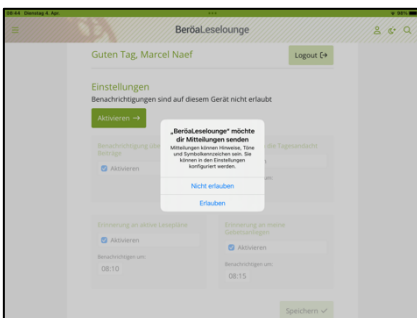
09:44 Dienstag 4. Apr.

BerölaLeselounge

Guten Tag, Marcel Naef

Logout

Einstellungen

Benachrichtigungen sind auf diesem Gerät nicht erlaubt

Aktivieren →

„BerölaLeselounge" möchte dir Mitteilungen senden

Mitteilungen können Hinweise, Töne und Symbolkennzeichen sein. Sie können in den Einstellungen konfiguriert werden.

Nicht erlauben

Erlauben

Benachrichtigung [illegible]

Aktivieren

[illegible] Tageszusammen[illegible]

Erinnerung an aktive Lesepläne

Aktivieren

Benachrichtigen um:

08:10

Erinnerung an eigene Schreibaufträge

Aktivieren

Benachrichtigen um:

08:15

Speichern ✓